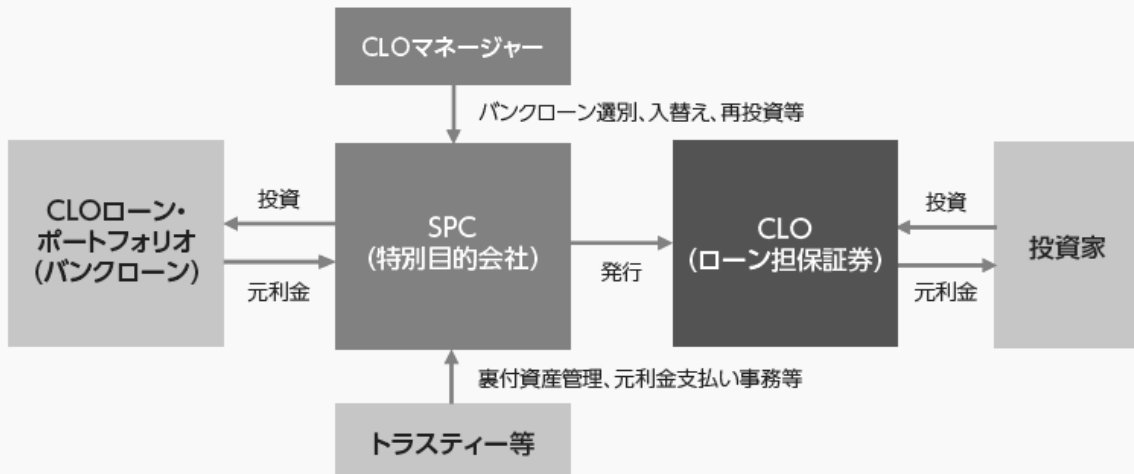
CLOマネージャー

バンクローン選別、入替え、再投資等

CLOローン・ポートフォリオ（バンクローン）

投資

元利金

SPC（特別目的会社）

発行

CLO（ローン担保証券）

投資

元利金

投資家

裏付資産管理、元利金支払い事務等

トラスティー等